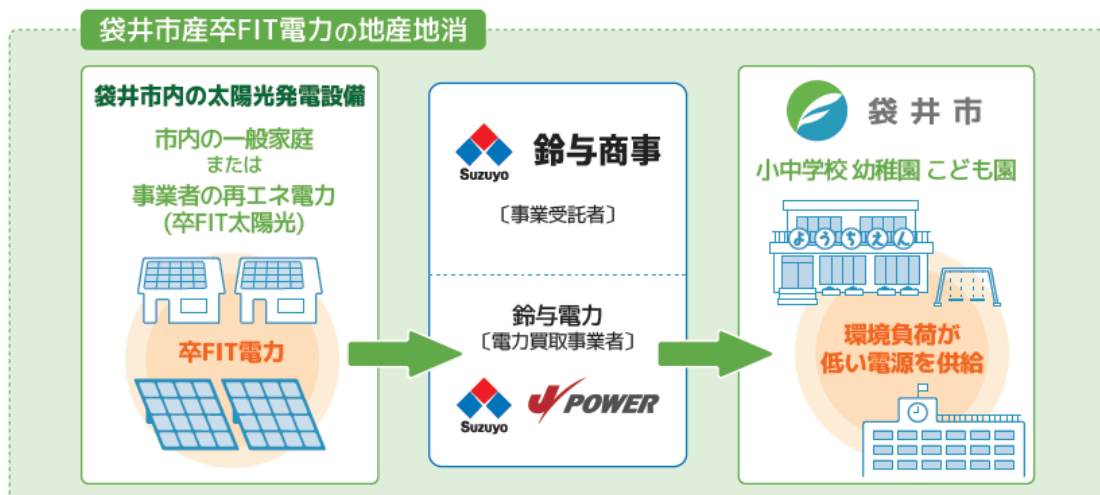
袋井市産卒FIT電力の地産地消

袋井市内の太陽光発電設備

市内の一般家庭
または
事業者の再エネ電力
(卒FIT太陽光)

卒FIT電力

Suzuyo 鈴与商事
〔事業受託者〕

鈴与電力
〔電力買取事業者〕

Suzuyo POWER

袋井市

小中学校 幼稚園 こども園

ようちえん

環境負荷が
低い電源を供給